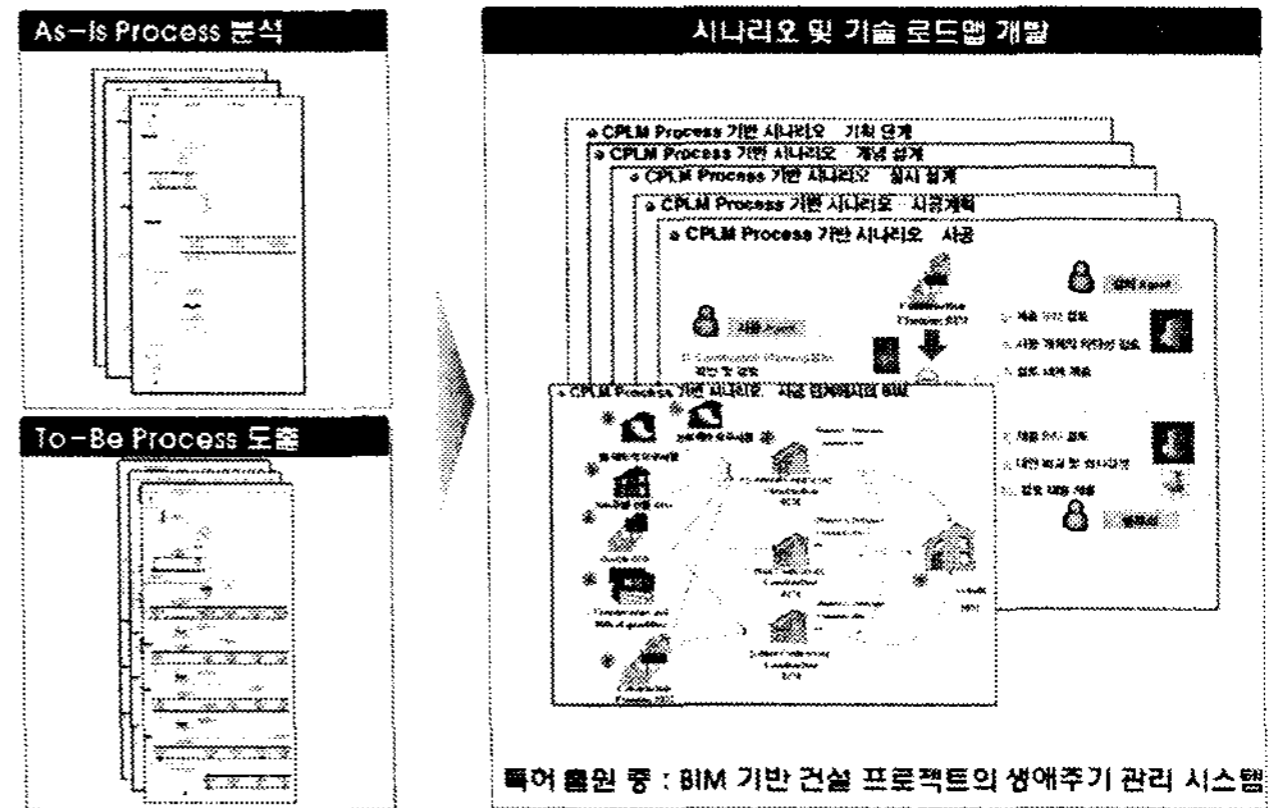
As-Is Process 분석

To-Be Process 도출

시나리오 및 기술 로드맵 개발

CPLM Process 기반 시나리오 기획 설계

CPLM Process 기반 시나리오 개념 설계

CPLM Process 기반 시나리오 실시 설계

CPLM Process 기반 시나리오 시공계획

CPLM Process 기반 시나리오 사공

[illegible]

CPLM Process 기반 시나리오 시공 업계에서의 BIM

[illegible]

특허 출원 중 : BIM 기반 건설 프로젝트의 생애주기 관리 시스템